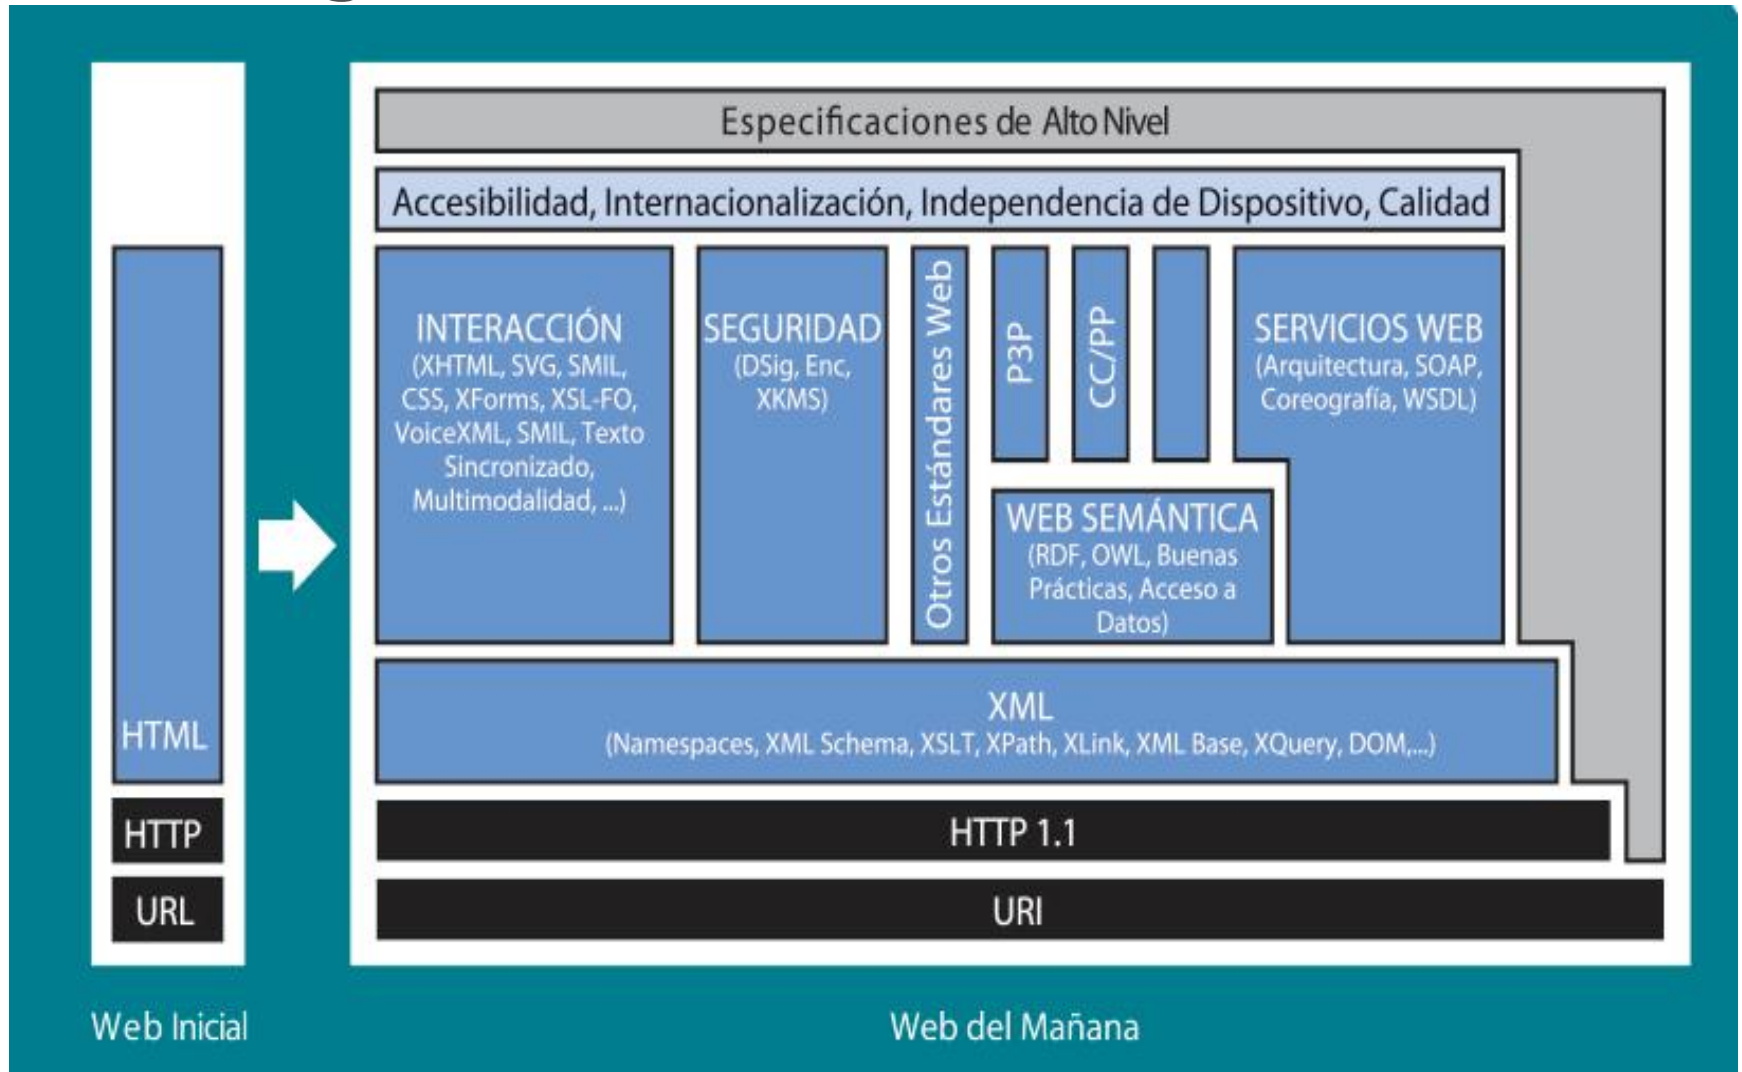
HTML

HTTP

URL

Web Inicial

Especificaciones de Alto Nivel

Accesibilidad, Internacionalización, Independencia de Dispositivo, Calidad

INTERACCIÓN
(XHTML, SVG, SMIL, CSS, XForms, XSL-FO, VoiceXML, SMIL, Texto Sincronizado, Multimodalidad, ...)

SEGURIDAD
(DSig, Enc, XKMS)

Otros Estándares Web

P3P

CC/PP

SERVICIOS WEB
(Arquitectura, SOAP, Coreografía, WSDL)

WEB SEMÁNTICA
(RDF, OWL, Buenas Prácticas, Acceso a Datos)

XML
(Namespaces, XML Schema, XSLT, XPath, XLink, XML Base, XQuery, DOM,...)

HTTP 1.1

URI

Web del Mañana